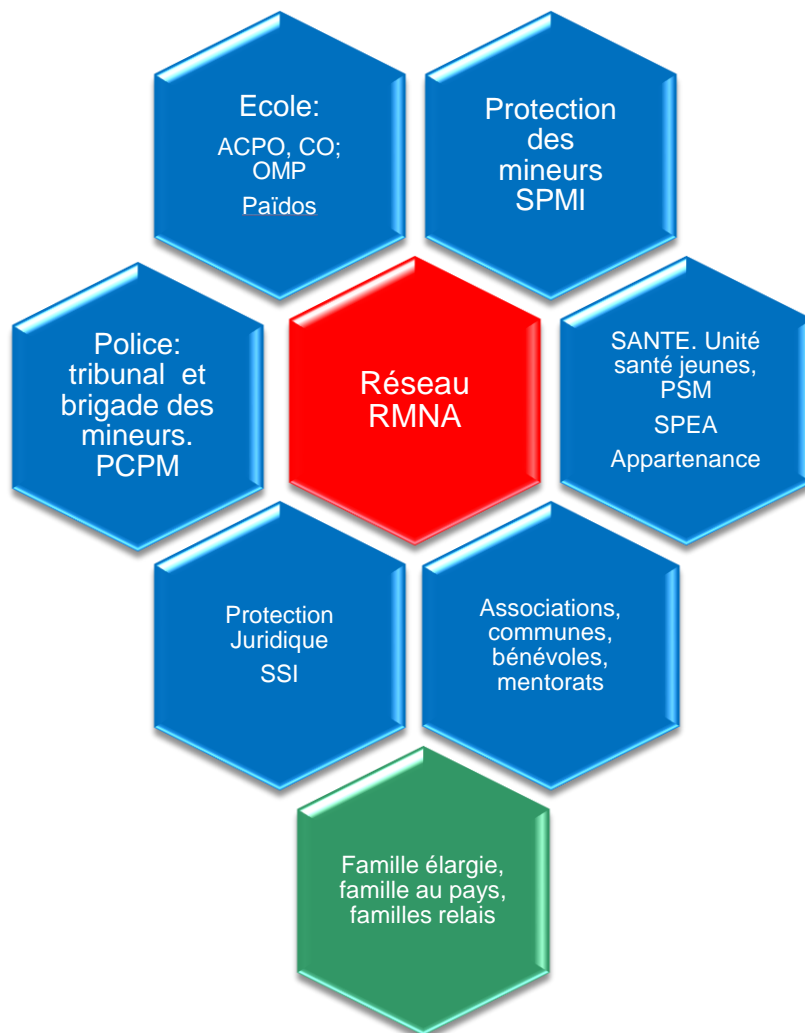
Ecole:
ACPO, CO; OMP
Païdos

Protection des mineurs SPMI

Police: tribunal et brigade des mineurs. PCPM

Réseau RMNA

SANTE. Unité santé jeunes, PSM
SPEA
Appartenance

Protection Juridique
SSI

Associations, communes, bénévoles, mentorats

Famille élargie, famille au pays, familles relais